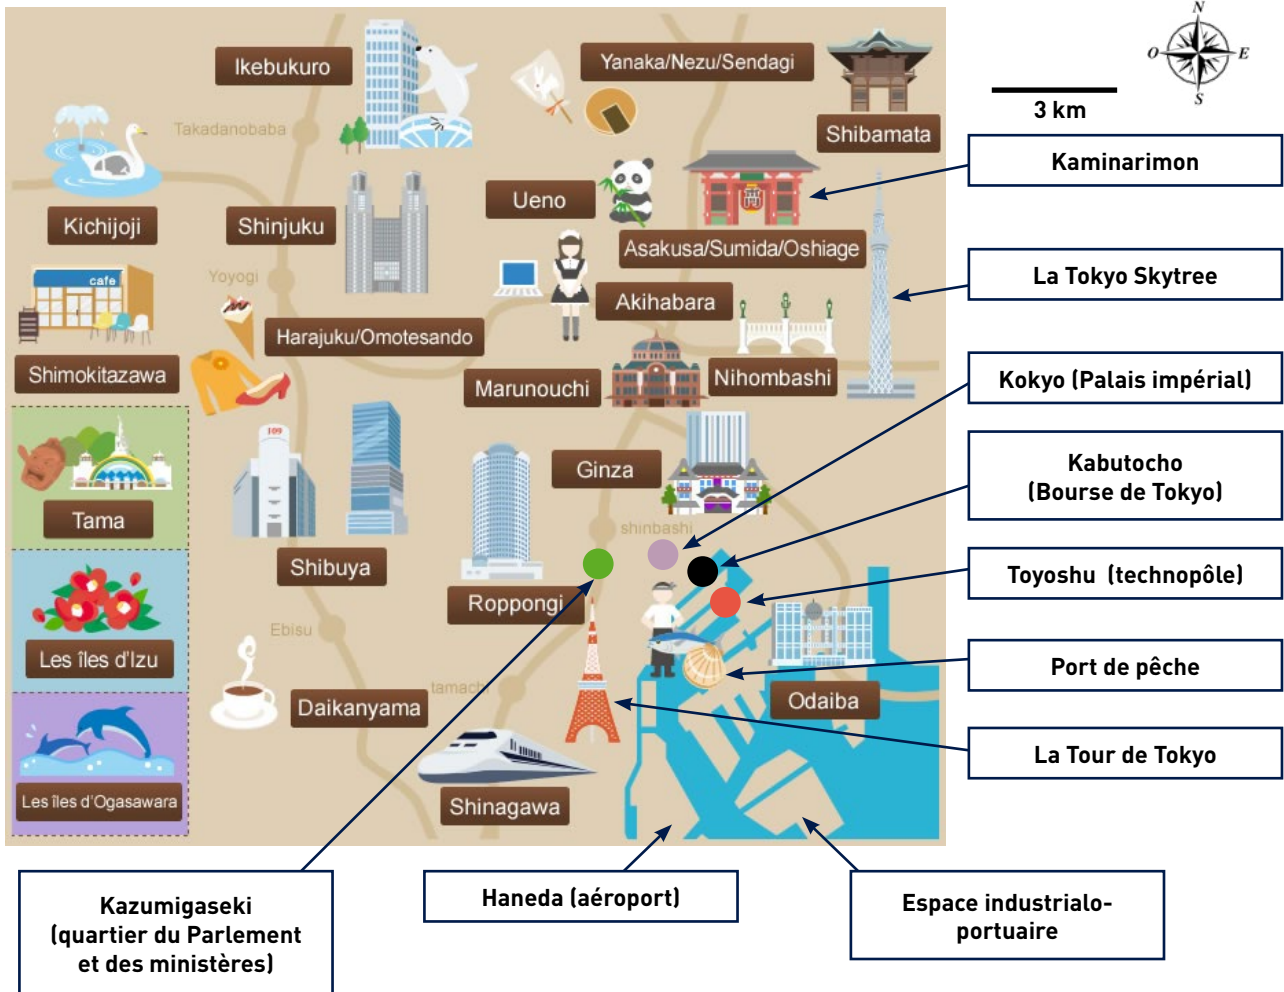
Ikebukuro

Yanaka/Nezu/Sendagi

Shibamata

Takadanobaba

Kichijoji

Shinjuku

Ueno

Asakusa/Sumida/Oshiage

cafe

Yoyogi

Akihabara

Harajuku/Omotesando

Shimokitazawa

Marunouchi

Nihombashi

Tama

Ginza

shinbashi

Shibuya

Roppongi

Les îles d'Izu

Ebisu

tamachi

Daikanyama

Odaiba

Les îles d'Ogasawara

Shinagawa

N
O
E
S

3 km

Kaminarimon

La Tokyo Skytree

Kokyo (Palais impérial)

Kabutocho (Bourse de Tokyo)

Toyoshu (technopôle)

Port de pêche

La Tour de Tokyo

Kazumigaseki (quartier du Parlement et des ministères)

Haneda (aéroport)

Espace industrialo-portuaire